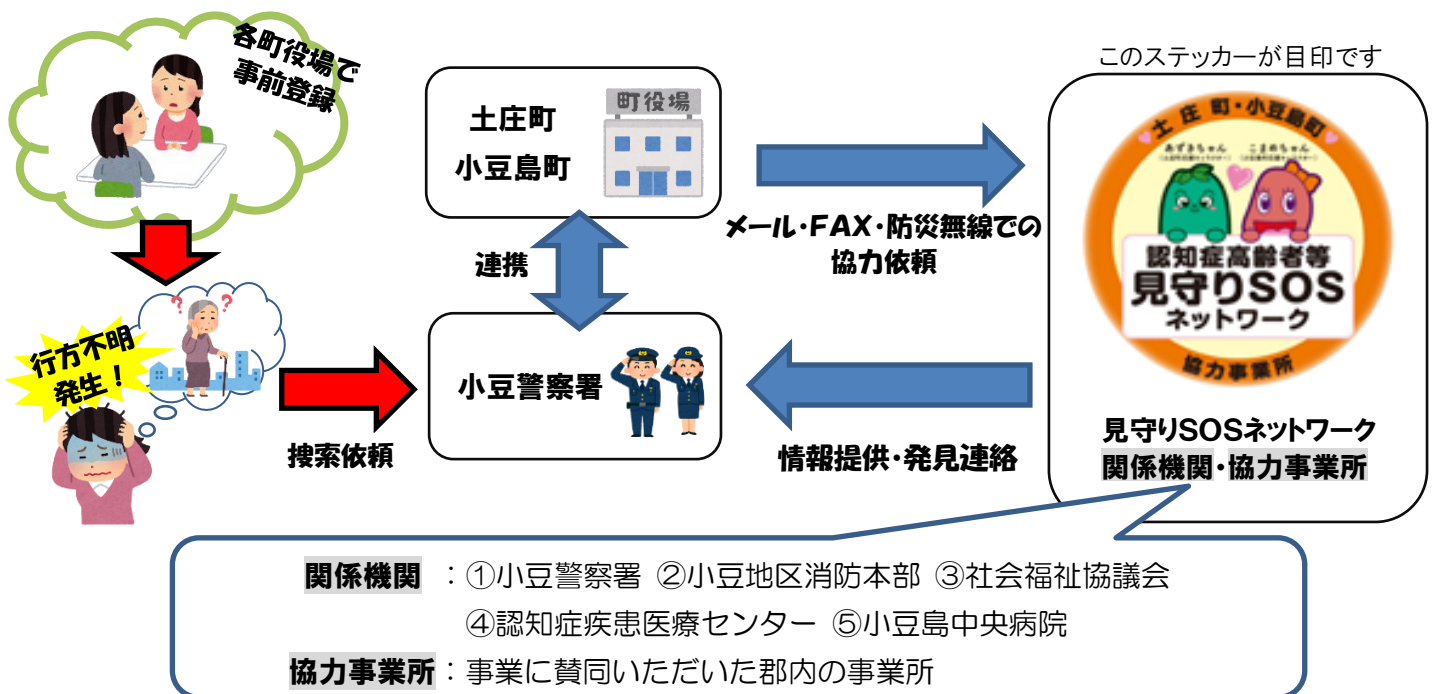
各町役場で事前登録

行方不明発生！

土庄町
小豆島町

町役場

連携

小豆警察署

捜索依頼

メール・FAX・防災無線での協力依頼

情報提供・発見連絡

このステッカーが目印です

土庄町・小豆島町

あずきちゃん

こまめちゃん

認知症高齢者等
見守りSOS
ネットワーク

協力事業所

見守りSOSネットワーク
関係機関・協力事業所

関係機関：①小豆警察署 ②小豆地区消防本部 ③社会福祉協議会
④認知症疾患医療センター ⑤小豆島中央病院
協力事業所：事業に賛同いただいた郡内の事業所